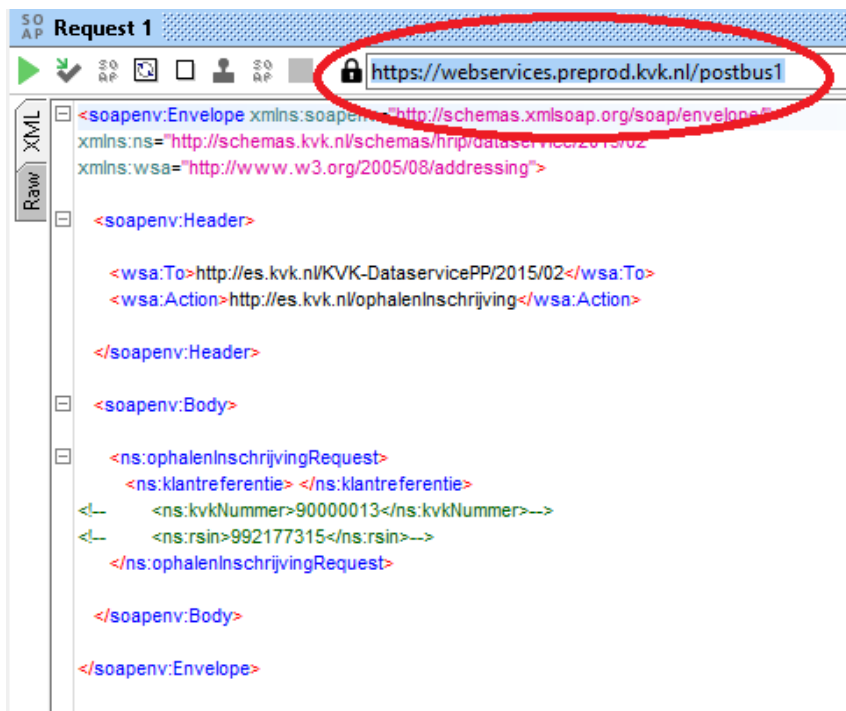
SO AP Request 1

https://webservices.preprod.kvk.nl/postbus1

XML
Raw

<soapenv:Envelope xmlns:soapenv="http://schemas.xmlsoap.org/soap/envelope/" xmlns:ns="http://schemas.kvk.nl/schemas/hrip/dataservice/2015/02" xmlns:wsa="http://www.w3.org/2005/08/addressing">

<soapenv:Header>

<wsa:To>http://es.kvk.nl/KVK-DataservicePP/2015/02</wsa:To>
<wsa:Action>http://es.kvk.nl/ophalenInschrijving</wsa:Action>

</soapenv:Header>

<soapenv:Body>

<ns:ophalenInschrijvingRequest>
<ns:klantreferentie> </ns:klantreferentie>
<!-- <ns:kvkNummer>90000013</ns:kvkNummer>-->
<!-- <ns:rsin>992177315</ns:rsin>-->
</ns:ophalenInschrijvingRequest>

</soapenv:Body>

</soapenv:Envelope>